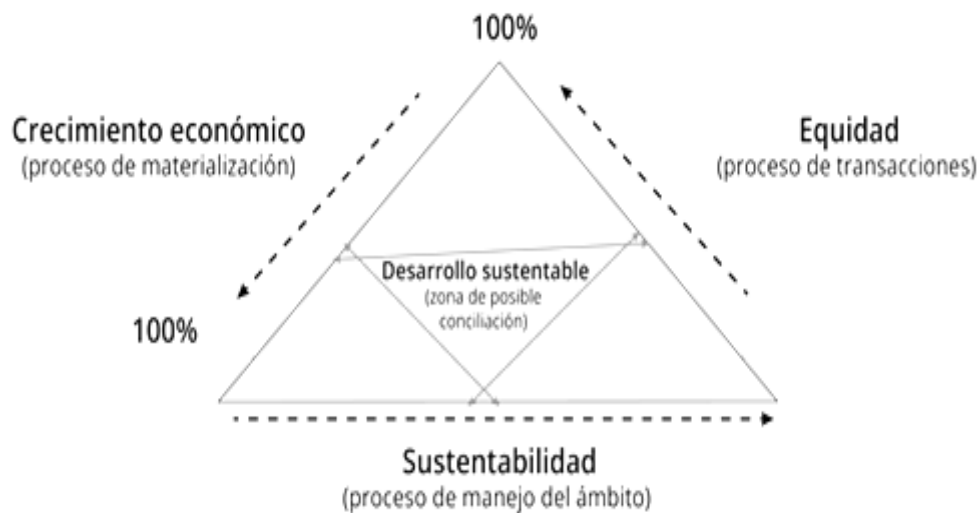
100%

Crecimiento económico
(proceso de materialización)

Equidad
(proceso de transacciones)

Desarrollo sustentable
(zona de posible conciliación)

100%

Sustentabilidad
(proceso de manejo del ámbito)